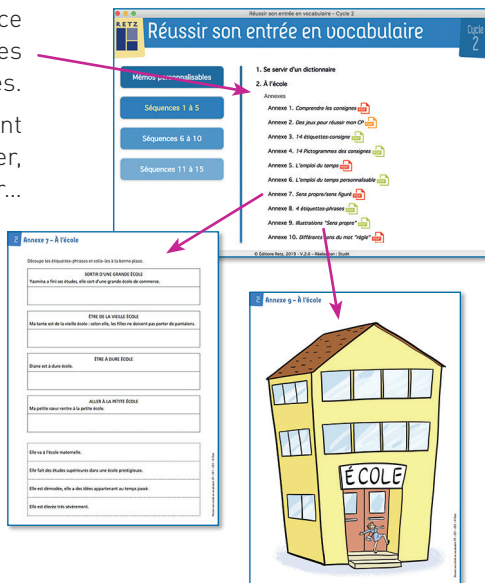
ce
es
es.

nt
er,
r...

Réussir son entrée en vocabulaire - Cycle 2

RETZ

Réussir son entrée en vocabulaire

Cycle 2

Mémos personnalisables

Séquences 1 à 5

Séquences 6 à 10

Séquences 11 à 15

1. Se servir d'un dictionnaire

2. À l'école

Annexes

Annexe 1. Comprendre les consignes

Annexe 2. Des jeux pour réussir mon CP

Annexe 3. 14 étiquettes-consigne

Annexe 4. 14 Pictogrammes des consignes

Annexe 5. L'emploi du temps

Annexe 6. L'emploi du temps personnalisable

Annexe 7. Sens propre/sens figuré

Annexe 8. 4 étiquettes-phrases

Annexe 9. Illustrations "Sens propre"

Annexe 10. Différents sens du mot "règle"

© Éditions Retz, 2019 - V.2.0 - Réalisation : Studit

2 Annexe 7 – À l'école

Découpe les étiquettes-phrases et colle-les à la bonne place.

SORTIR D'UNE GRANDE ÉCOLE
Yasmina a fini ses études, elle sort d'une grande école de commerce.

ÊTRE DE LA VIEILLE ÉCOLE
Ma tante est de la vieille école : selon elle, les filles ne doivent pas porter de pantalons.

ÊTRE À DURE ÉCOLE
Diane est à dure école.

ALLER À LA PETITE ÉCOLE
Ma petite sœur rentre à la petite école.

Elle va à l'école maternelle.

Elle fait des études supérieures dans une école prestigieuse.

Elle est démodée, elle a des idées appartenant au temps passé.

Elle est élevée très sévèrement.

2 Annexe 9 – À l'école

ÉCOLE